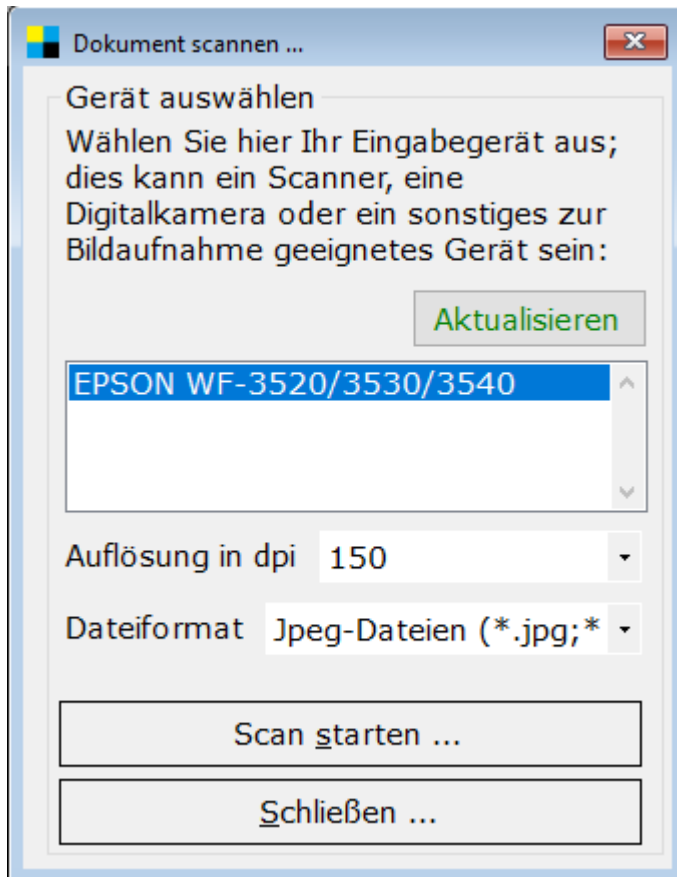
Dokument scannen ...

Gerät auswählen

Wählen Sie hier Ihr Eingabegerät aus; dies kann ein Scanner, eine Digitalkamera oder ein sonstiges zur Bildaufnahme geeignetes Gerät sein:

Aktualisieren

EPSON WF-3520/3530/3540

Auflösung in dpi 150

Dateiformat Jpeg-Dateien (*.jpg;*

Scan starten ...

Schließen ...